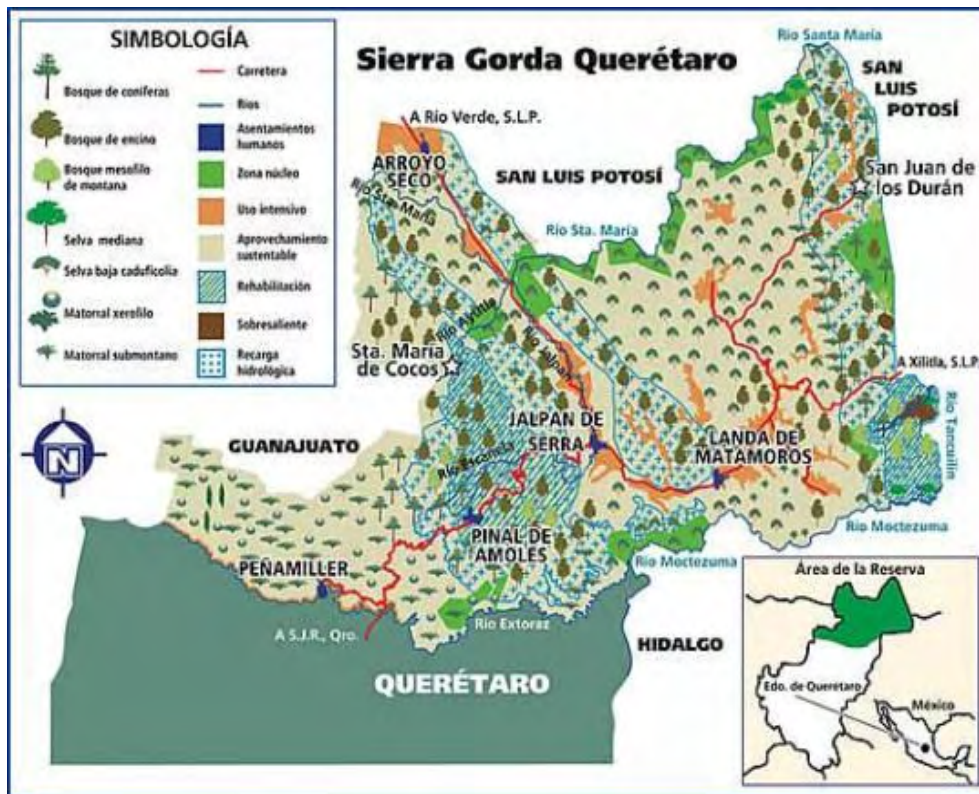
SIMBOLOGÍA

Bosque de coníferas
Bosque de encino
Bosque mesófilo de montaña
Selva mediana
Selva baja caducifolia
Matorral xerófilo
Matorral submontano

Carretera
Ríos
Asentamientos humanos
Zona núcleo
Uso intensivo
Aprovechamiento sustentable
Rehabilitación
Sobresaliente
Recarga hidrológica

Sierra Gorda Querétaro

Río Santa María
SAN LUIS POTOSÍ
A Río Verde, S.L.P.
ARROYO SECO
Río Sta. María
SAN LUIS POTOSÍ
Río Sta. María
San Juan de los Durán
Río Ayutla
Río Jalpan
Sta. María de Cocos
A Xilitla, S.L.P.
Río Tancuilín
JALPAN DE SERRA
LANDA DE MATAMOROS
GUANAJUATO
Río Escanela
PINAL DE AMOLES
Río Moctezuma
Río Moctezuma
PEÑAMILLER
A S.J.R., Qro.
Río Extoraz
HIDALGO
QUERÉTARO
N

Área de la Reserva
Edo. de Queretaro
México